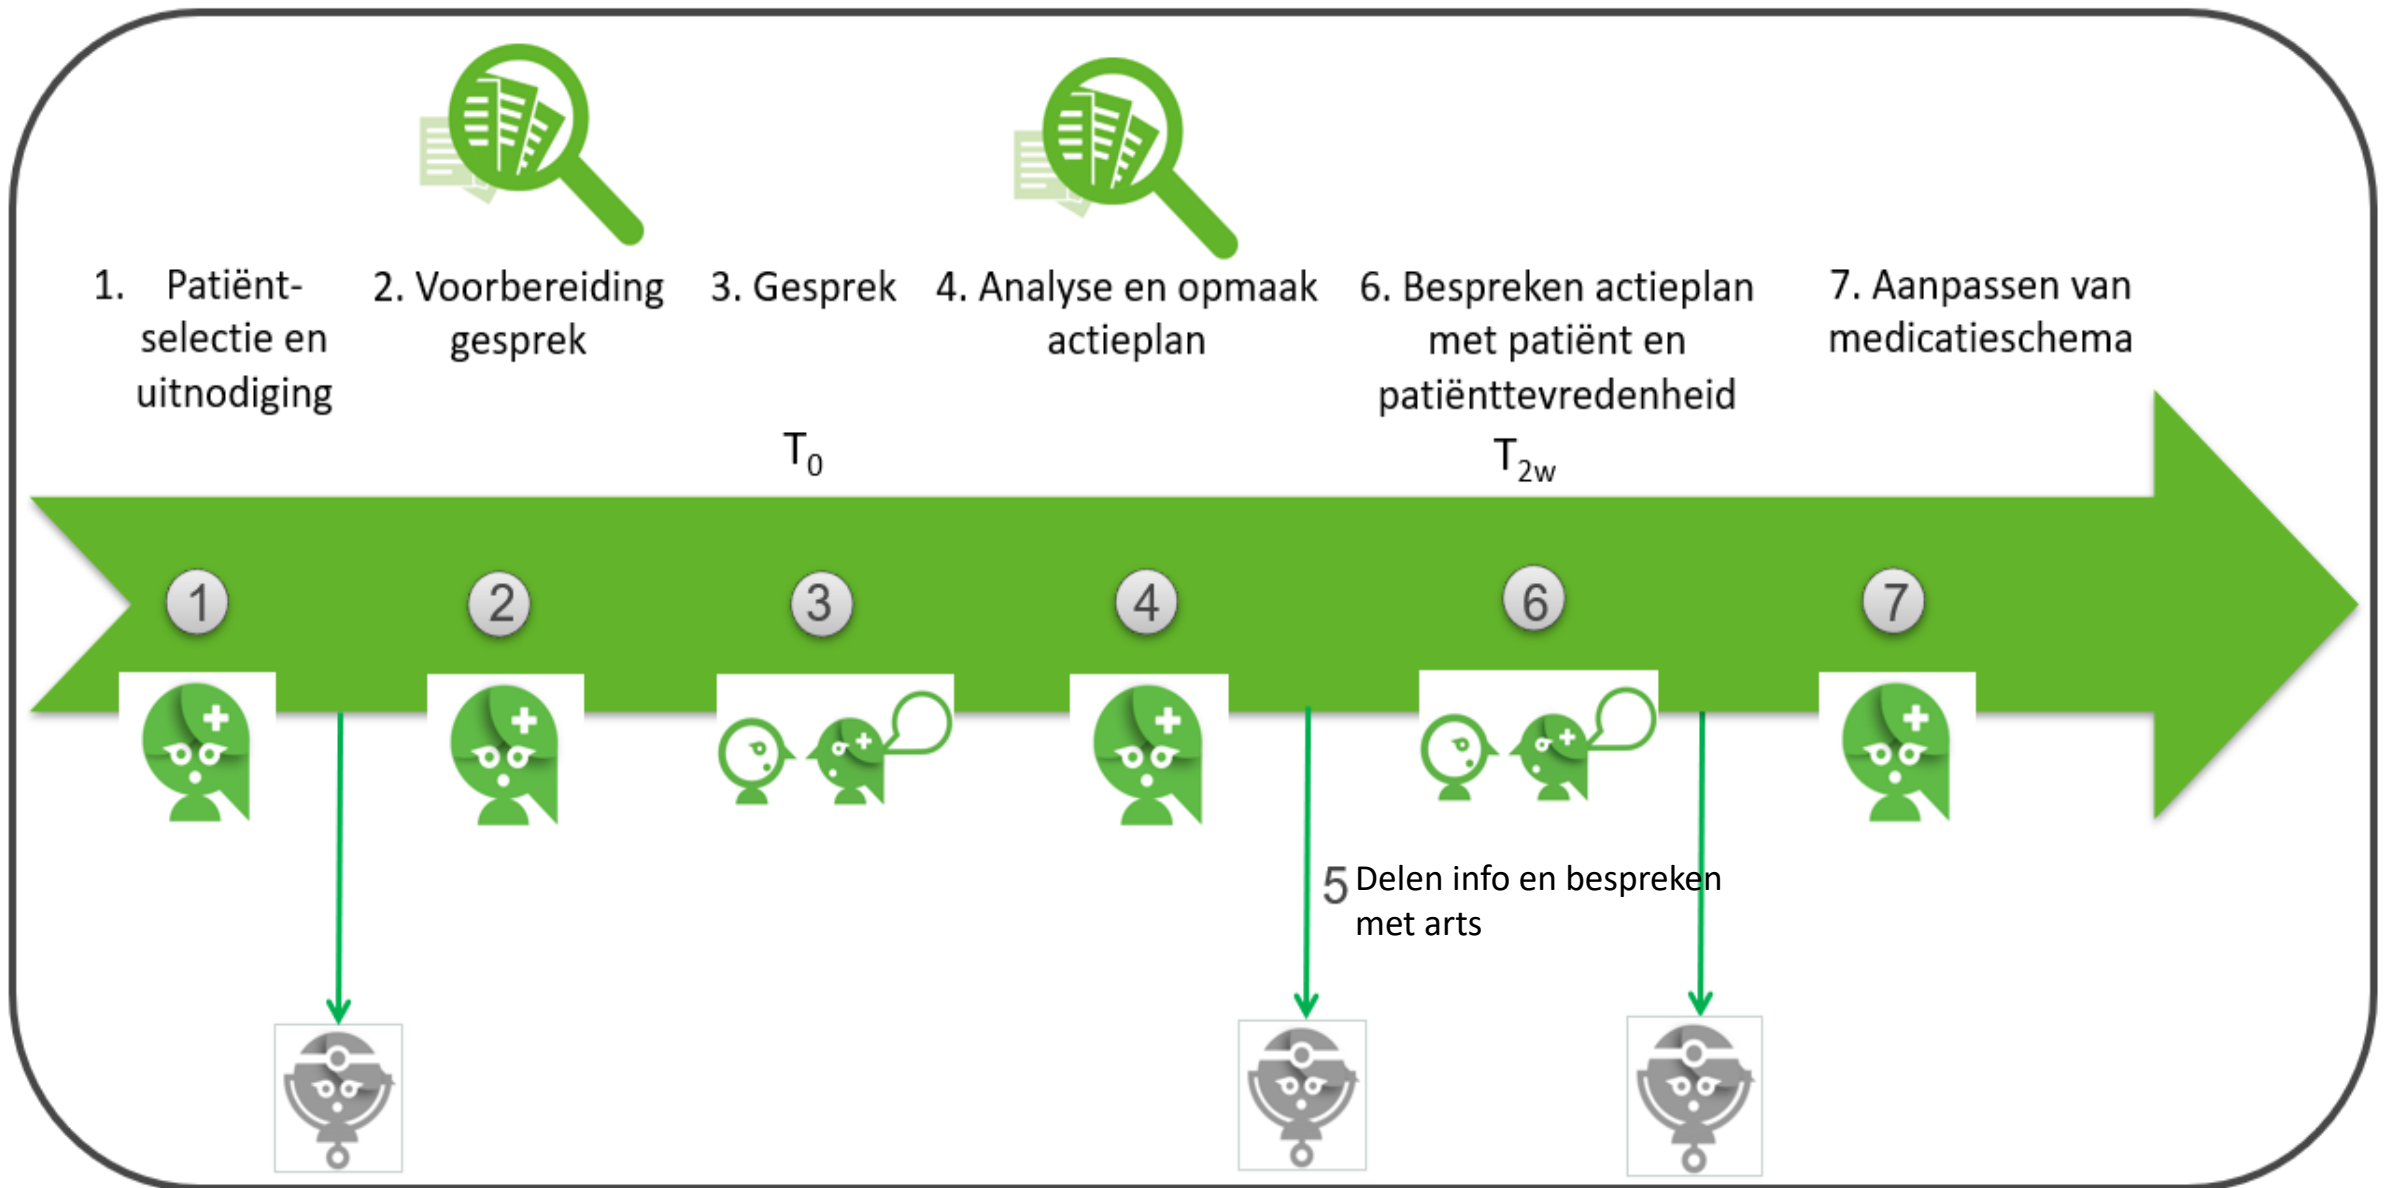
1. Patiënt-selectie en uitnodiging

2. Voorbereiding gesprek

3. Gesprek

4. Analyse en opmaak actieplan

6. Bespreken actieplan met patiënt en patiënttevredenheid

7. Aanpassen van medicatieschema

$T_0$

$T_{2w}$

1 2 3 4 6 7

5 Delen info en bespreken met arts